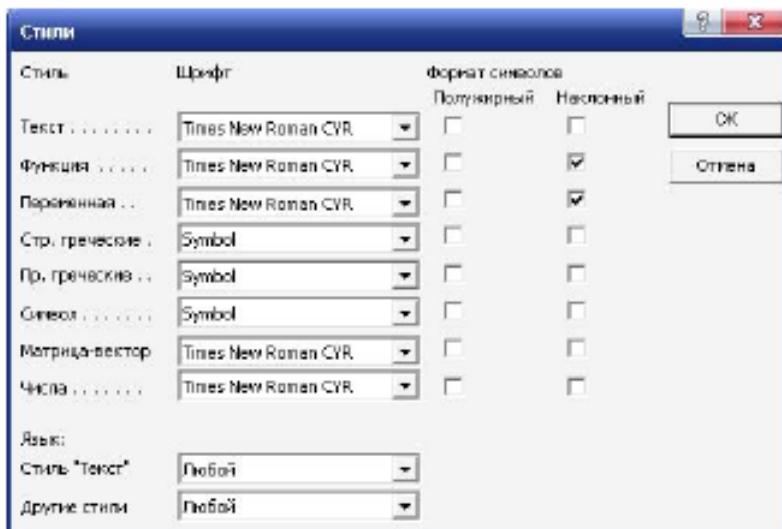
Стили

Стиль Шрифт Формат символов

Полужирный Наклонный

| Стиль | Шрифт | Полужирный | Наклонный |
|---|---|---|---|
| Текст . . . . . . . . | Times New Roman CYR | | |
| Функция . . . . . | Times New Roman CYR | | ☑ |
| Переменная . . | Times New Roman CYR | | ☑ |
| Стр. греческие . | Symbol | | |
| Пр. греческие . . | Symbol | | |
| Символ . . . . . . . | Symbol | | |
| Матрица-вектор | Times New Roman CYR | | |
| Числа . . . . . . . | Times New Roman CYR | | |

Язык:

Стиль "Текст" Любой

Другие стили Любой

OK

Отмена